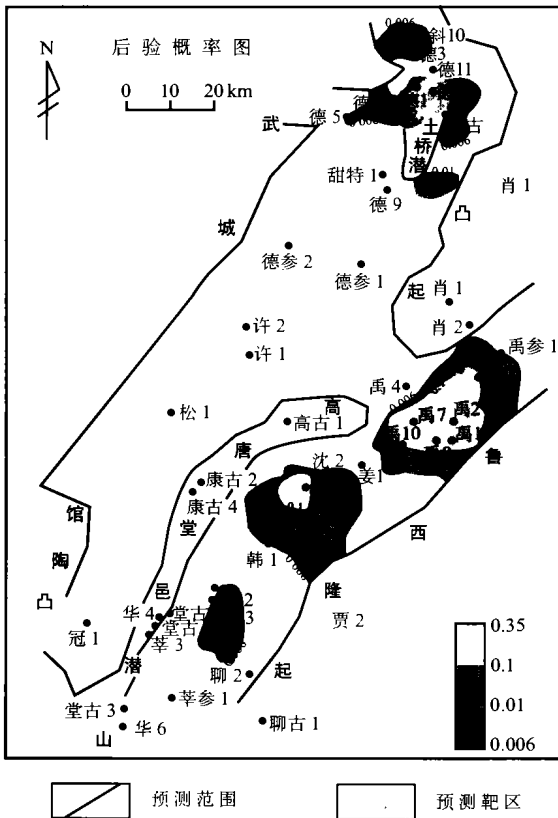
N

后验概率图

0 10 20 km

0.006
斜10
德3
德11
武
德5
德
土
古
桥
潜
0.01
甜特1
德9
肖1
凸
城
德参2
德参1
起
肖1
肖2
许2
许1
禹参1
禹4
高
高古1
禹7
禹2
禹10
禹
松1
唐
沈2
姜1
鲁
康古2
康古4
堂
西
馆
韩1
隆
陶
邑
华4
堂古
2
3
堂古
莘3
贾2
凸
冠1
潜
聊2
起
莘参1
堂古3
山
华6
聊古1

0.35
0.1
0.01
0.006

预测范围
预测靶区